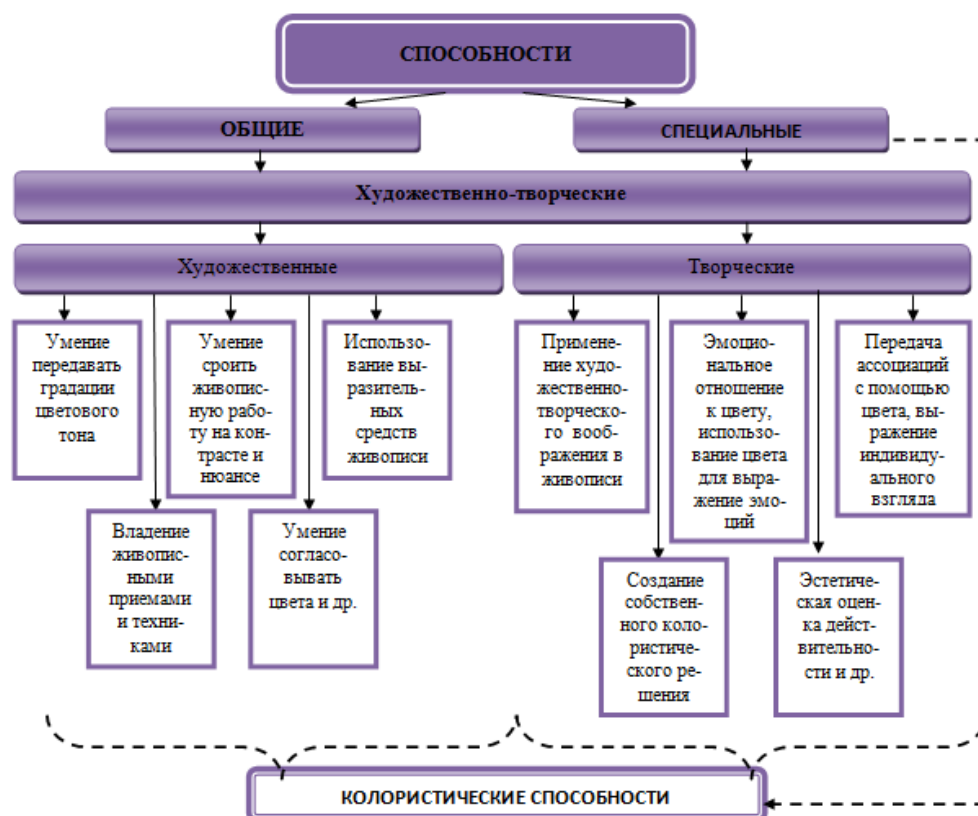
СПОСОБНОСТИ

ОБЩИЕ

СПЕЦИАЛЬНЫЕ

Художественно-творческие

Художественные

Творческие

Умение передавать градации цветового тона

Умение сроить живописную работу на контрасте и нюансе

Использование выразительных средств живописи

Владение живописными приемами и техниками

Умение согласовывать цвета и др.

Применение художественно-творческого воображения в живописи

Эмоциональное отношение к цвету, использование цвета для выражение эмоций

Передача ассоциаций с помощью цвета, выражение индивидуального взгляда

Создание собственного колористического решения

Эстетическая оценка действительности и др.

КОЛОРИСТИЧЕСКИЕ СПОСОБНОСТИ